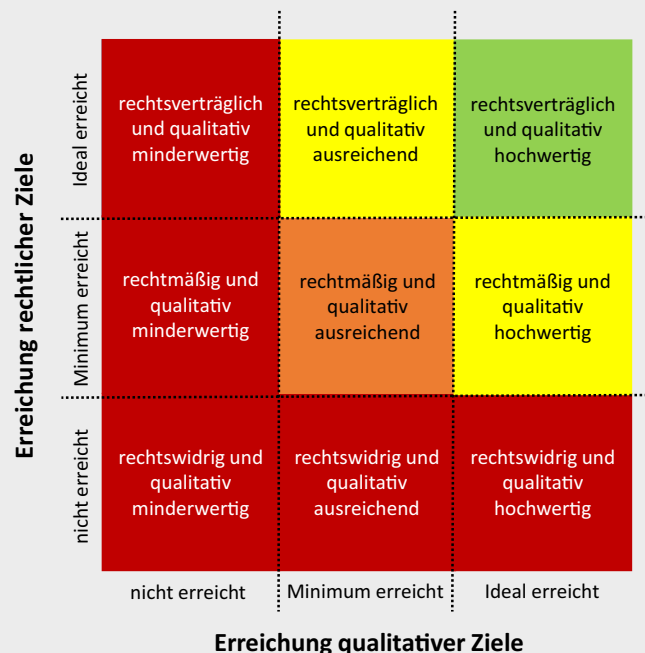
Erreichung rechtlicher Ziele

| | nicht erreicht | Minimum erreicht | Ideal erreicht |
|---|---|---|---|
| Ideal erreicht | rechtsverträglich und qualitativ minderwertig | rechtsverträglich und qualitativ ausreichend | rechtsverträglich und qualitativ hochwertig |
| Minimum erreicht | rechtmäßig und qualitativ minderwertig | rechtmäßig und qualitativ ausreichend | rechtmäßig und qualitativ hochwertig |
| nicht erreicht | rechtswidrig und qualitativ minderwertig | rechtswidrig und qualitativ ausreichend | rechtswidrig und qualitativ hochwertig |

Erreichung qualitativer Ziele